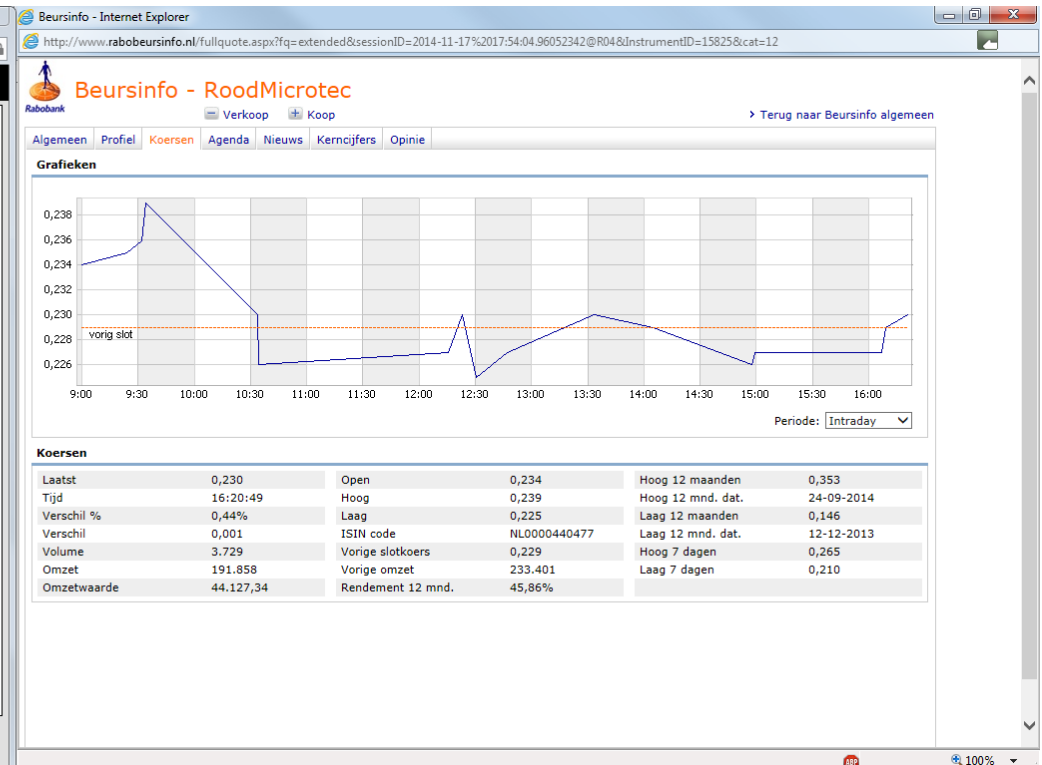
Beursinfo - Internet Explorer

http://www.rabobeursinfo.nl/fullquote.aspx?fq=extended&sessionID=2014-11-17%2017:54:04.96052342@R04&InstrumentID=15825&cat=12

Rabobank

Beursinfo - RoodMicrotec

Verkoop
Koop

› Terug naar Beursinfo algemeen

Algemeen | Profiel | Koersen | Agenda | Nieuws | Kerncijfers | Opinie

Grafieken

0,238
0,236
0,234
0,232
0,230
0,228
0,226

vorig slot

9:00 9:30 10:00 10:30 11:00 11:30 12:00 12:30 13:00 13:30 14:00 14:30 15:00 15:30 16:00

Periode: Intraday

Koersen

| Laatst | 0,230 | Open | 0,234 | Hoog 12 maanden | 0,353 |
|---|---|---|---|---|---|
| Tijd | 16:20:49 | Hoog | 0,239 | Hoog 12 mnd. dat. | 24-09-2014 |
| Verschil % | 0,44% | Laag | 0,225 | Laag 12 maanden | 0,146 |
| Verschil | 0,001 | ISIN code | NL0000440477 | Laag 12 mnd. dat. | 12-12-2013 |
| Volume | 3.729 | Vorige slotkoers | 0,229 | Hoog 7 dagen | 0,265 |
| Omzet | 191.858 | Vorige omzet | 233.401 | Laag 7 dagen | 0,210 |
| Omzetwaarde | 44.127,34 | Rendement 12 mnd. | 45,86% | | |

100%